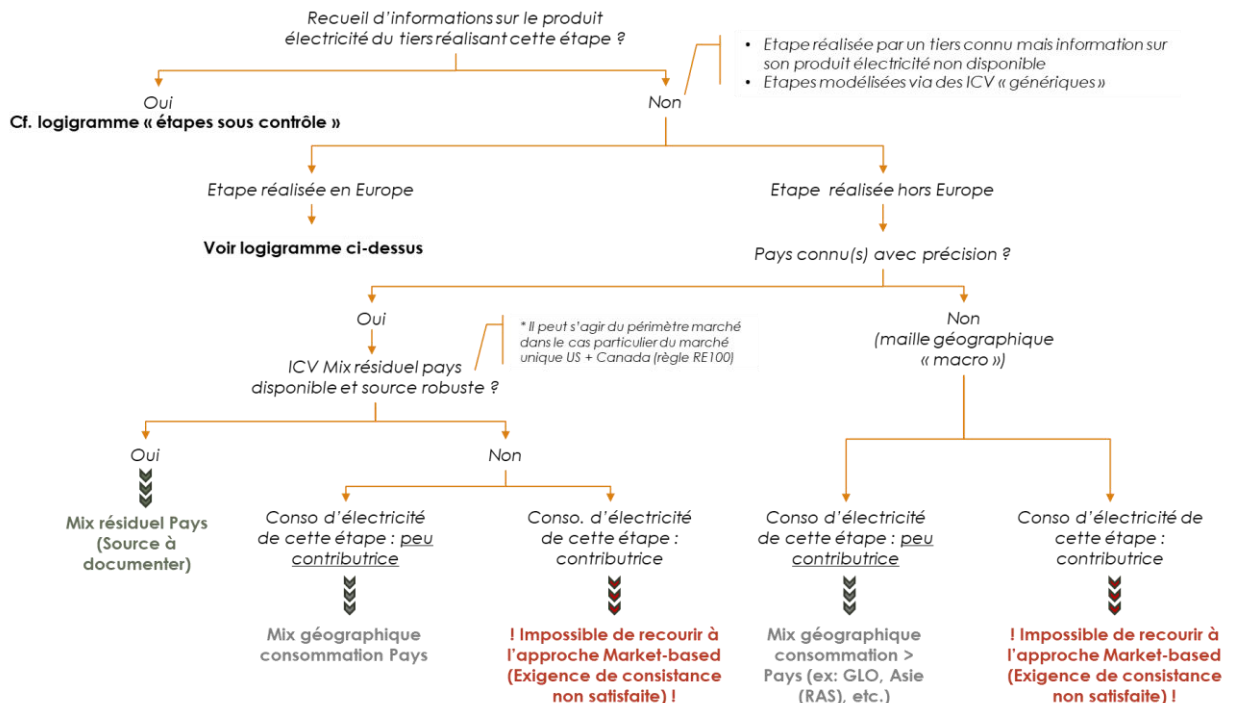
Recueil d'informations sur le produit électricité du tiers réalisant cette étape ?

Oui
Cf. logigramme « étapes sous contrôle »

Non

- Etape réalisée par un tiers connu mais information sur son produit électricité non disponible
- Etapes modélisées via des ICV « génériques »

Etape réalisée en Europe

Voir logigramme ci-dessus

Etape réalisée hors Europe

Pays connu(s) avec précision ?

Oui

ICV Mix résiduel pays disponible et source robuste ?

* Il peut s'agir du périmètre marché dans le cas particulier du marché unique US + Canada (règle RE100)

Non
(maille géographique « macro »)

Oui

Mix résiduel Pays (Source à documenter)

Non

Conso d'électricité de cette étape : peu contributrice

Mix géographique consommation Pays

Conso. d'électricité de cette étape : contributrice

! Impossible de recourir à l'approche Market-based (Exigence de consistance non satisfaite) !

Conso d'électricité de cette étape : peu contributrice

Mix géographique consommation > Pays (ex: GLO, Asie (RAS), etc.)

Conso d'électricité de cette étape : contributrice

! Impossible de recourir à l'approche Market-based (Exigence de consistance non satisfaite) !